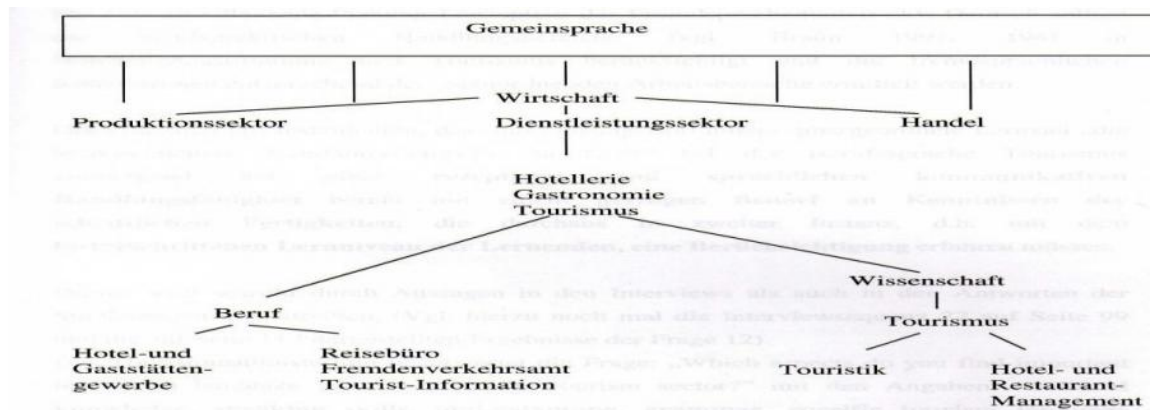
Gemeinsprache

Wirtschaft

Produktionssektor

Dienstleistungssektor

Handel

Hotellerie
Gastronomie
Tourismus

Wissenschaft

Beruf

Tourismus

Hotel-und Gaststättengewerbe

Reisebüro
Fremdenverkehrsamt
Tourist-Information

Touristik

Hotel- und Restaurant-Management